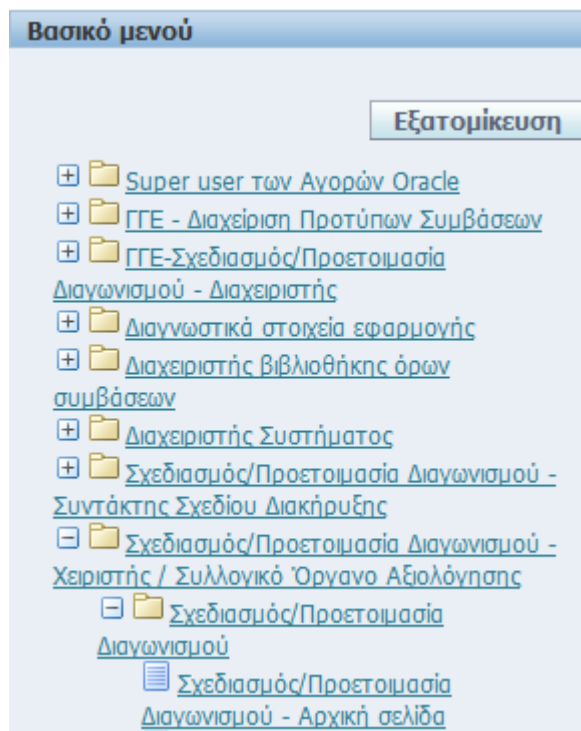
Βασικό μενού

Εξατομίκευση

Super user των Αγορών Oracle
ΓΓΕ - Διαχείριση Προτύπων Συμβάσεων
ΓΓΕ-Σχεδιασμός/Προετοιμασία Διαγωνισμού - Διαχειριστής
Διαγνωστικά στοιχεία εφαρμογής
Διαχειριστής βιβλιοθήκης όρων συμβάσεων
Διαχειριστής Συστήματος
Σχεδιασμός/Προετοιμασία Διαγωνισμού - Συντάκτης Σχεδίου Διακήρυξης
Σχεδιασμός/Προετοιμασία Διαγωνισμού - Χειριστής / Συλλογικό Όργανο Αξιολόγησης
Σχεδιασμός/Προετοιμασία Διαγωνισμού
Σχεδιασμός/Προετοιμασία Διαγωνισμού - Αρχική σελίδα